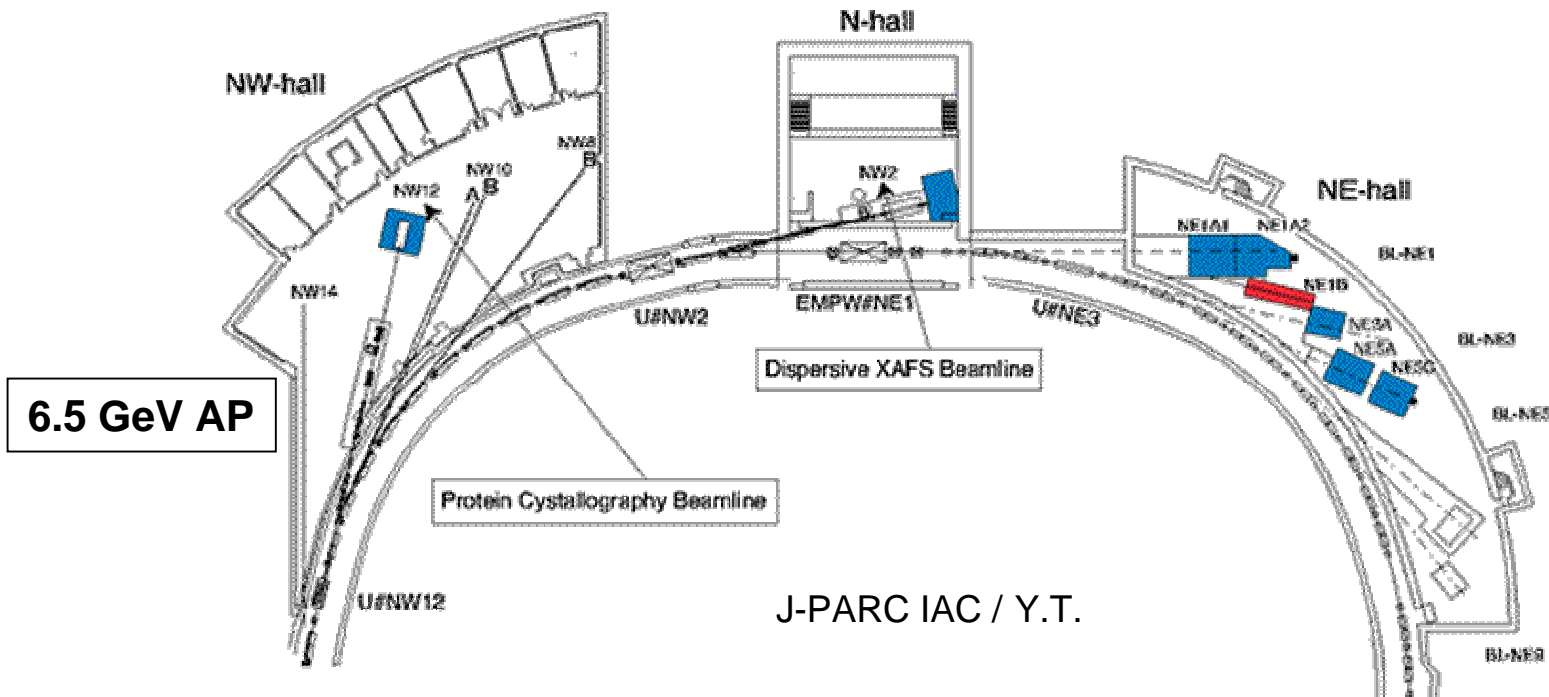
NW-hall

N-hall

NE-hall

NW8
B

NW10
A B

NW12

NW2

NW14

NE1A1

NE1A2

BL-NE1

NE1B

NE3A

NE5A

NE5C

BL-NE3

BL-NE5

BL-NE9

U#NW2

EMPW#NE1

U#NE3

Dispersive XAFS Beamline

6.5 GeV AP

Protein Cystallography Beamline

U#NW12

J-PARC IAC / Y.T.